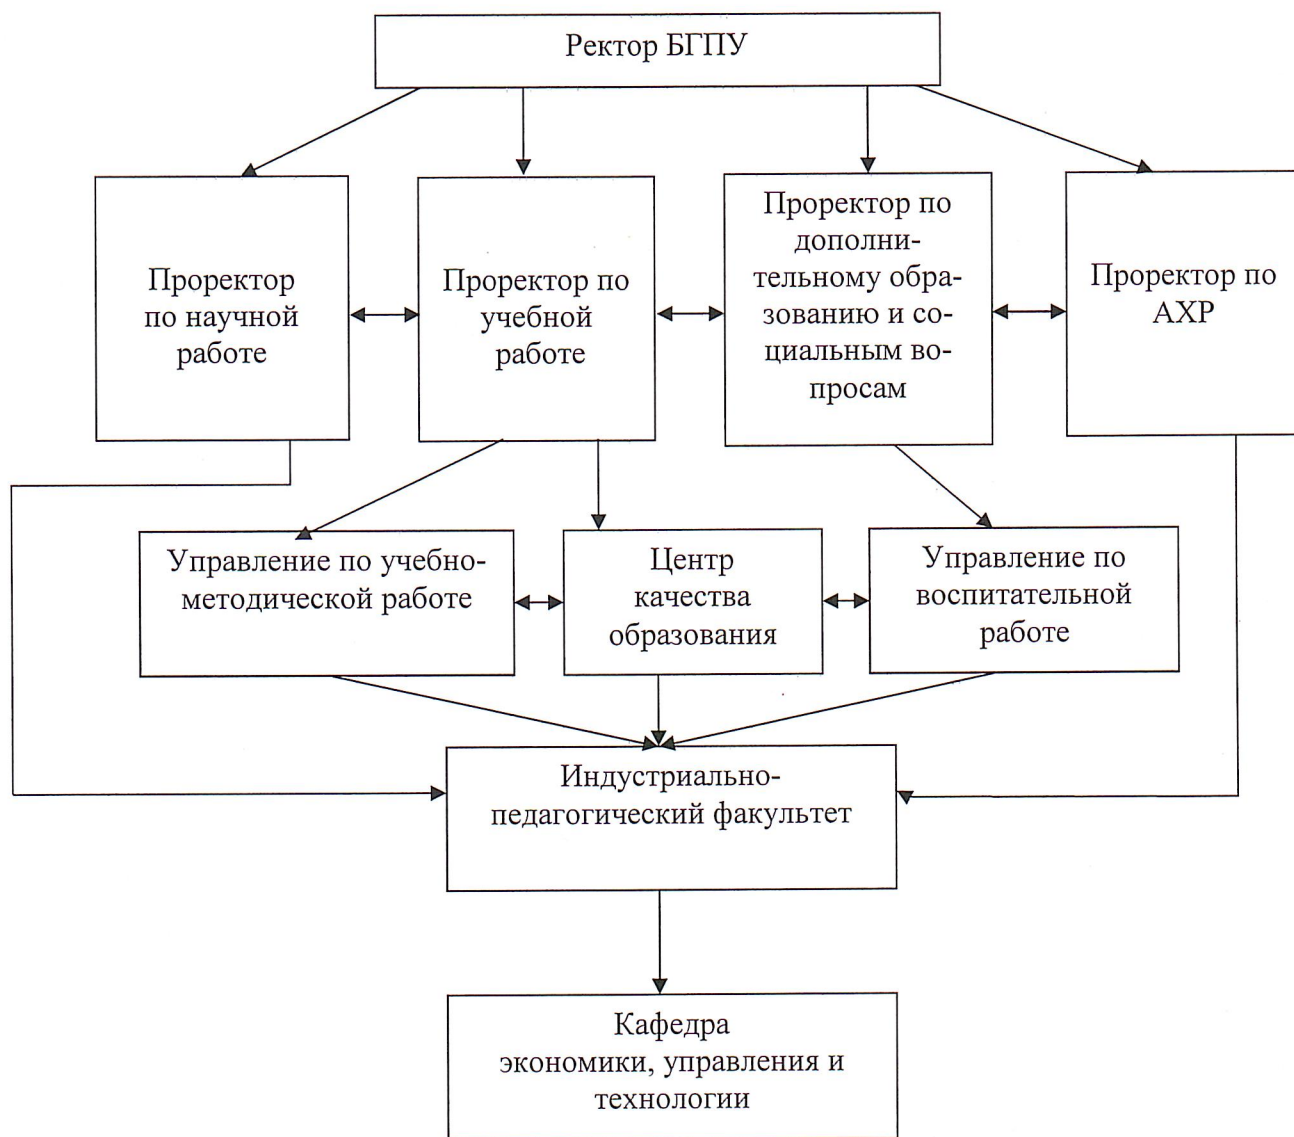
Ректор БГПУ

Проректор по научной работе

Проректор по учебной работе

Проректор по дополнительному образованию и социальным вопросам

Проректор по АХР

Управление по учебно-методической работе

Центр качества образования

Управление по воспитательной работе

Индустриально-педагогический факультет

Кафедра экономики, управления и технологии